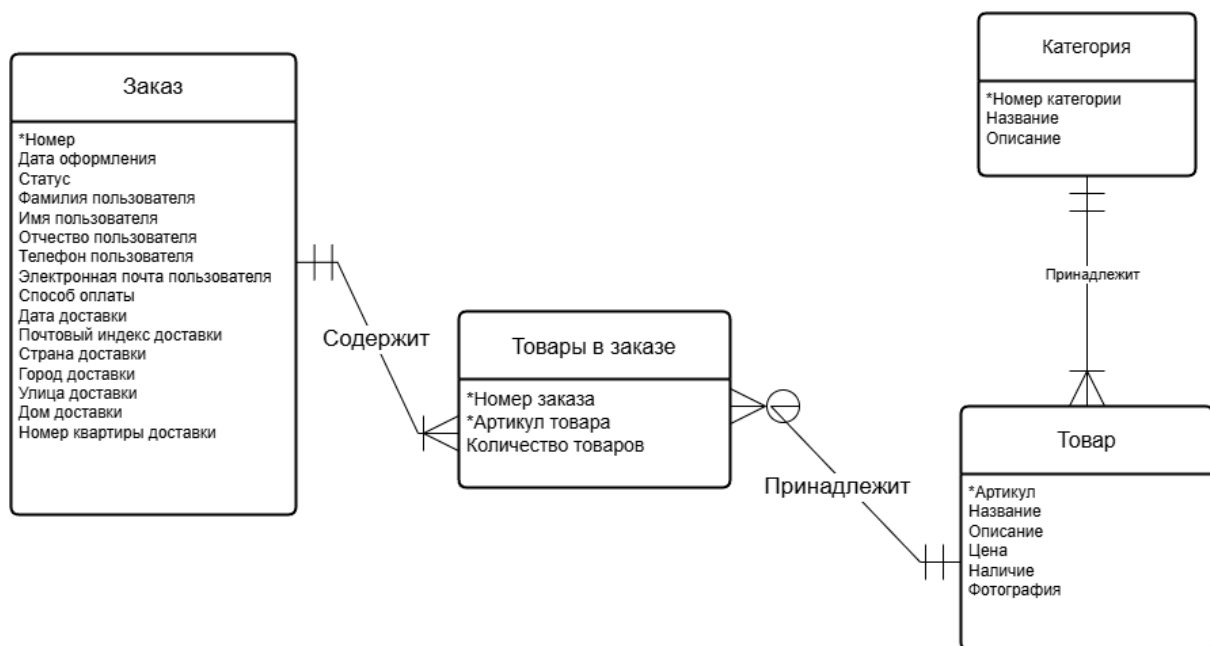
Заказ

*Номер
Дата оформления
Статус
Фамилия пользователя
Имя пользователя
Отчество пользователя
Телефон пользователя
Электронная почта пользователя
Способ оплаты
Дата доставки
Почтовый индекс доставки
Страна доставки
Город доставки
Улица доставки
Дом доставки
Номер квартиры доставки

Содержит

Товары в заказе

*Номер заказа
*Артикул товара
Количество товаров

Принадлежит

Категория

*Номер категории
Название
Описание

Принадлежит

Товар

*Артикул
Название
Описание
Цена
Наличие
Фотография